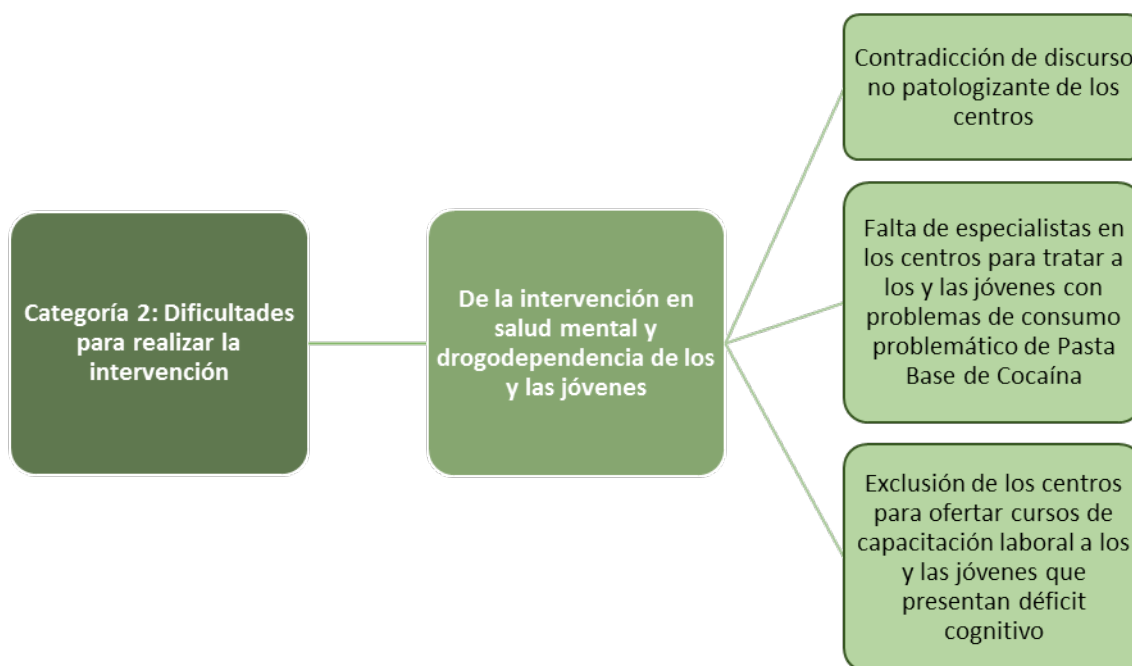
Categoría 2: Dificultades para realizar la intervención

De la intervención en salud mental y drogodependencia de los y las jóvenes

Contradicción de discurso no patologizante de los centros

Falta de especialistas en los centros para tratar a los y las jóvenes con problemas de consumo problemático de Pasta Base de Cocaína

Exclusión de los centros para ofertar cursos de capacitación laboral a los y las jóvenes que presentan déficit cognitivo